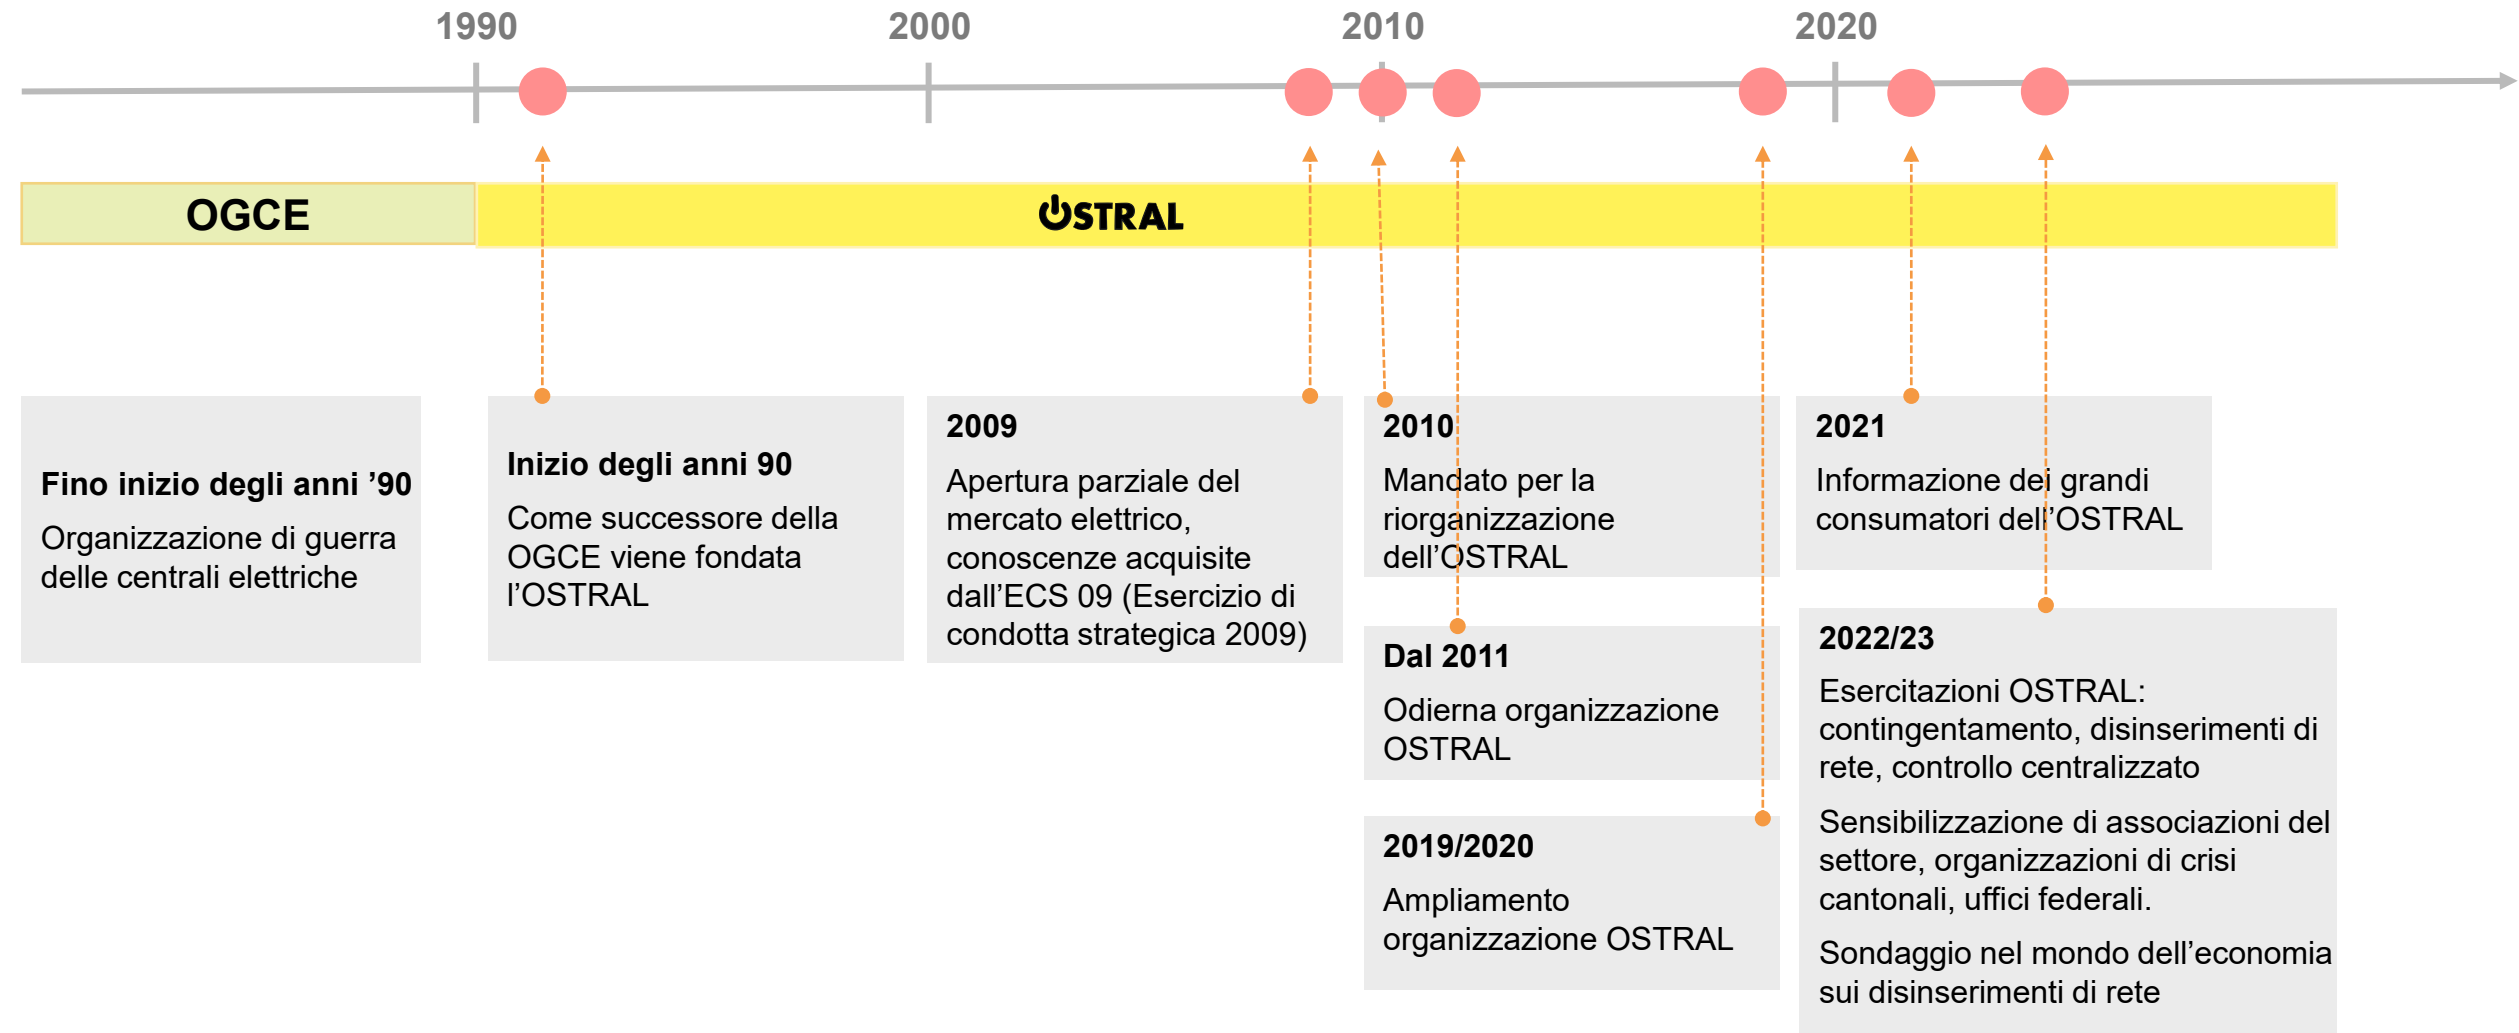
1990

2000

2010

2020

OGCE

OSTRAL

Fino inizio degli anni '90

Organizzazione di guerra delle centrali elettriche

Inizio degli anni 90

Come successore della OGCE viene fondata l'OSTRAL

2009

Apertura parziale del mercato elettrico, conoscenze acquisite dall'ECS 09 (Esercizio di condotta strategica 2009)

2010

Mandato per la riorganizzazione dell'OSTRAL

Dal 2011

Odierna organizzazione OSTRAL

2019/2020

Ampliamento organizzazione OSTRAL

2021

Informazione dei grandi consumatori dell'OSTRAL

2022/23

Esercitazioni OSTRAL: contingentamento, disinserimenti di rete, controllo centralizzato

Sensibilizzazione di associazioni del settore, organizzazioni di crisi cantonali, uffici federali.

Sondaggio nel mondo dell'economia sui disinserimenti di rete